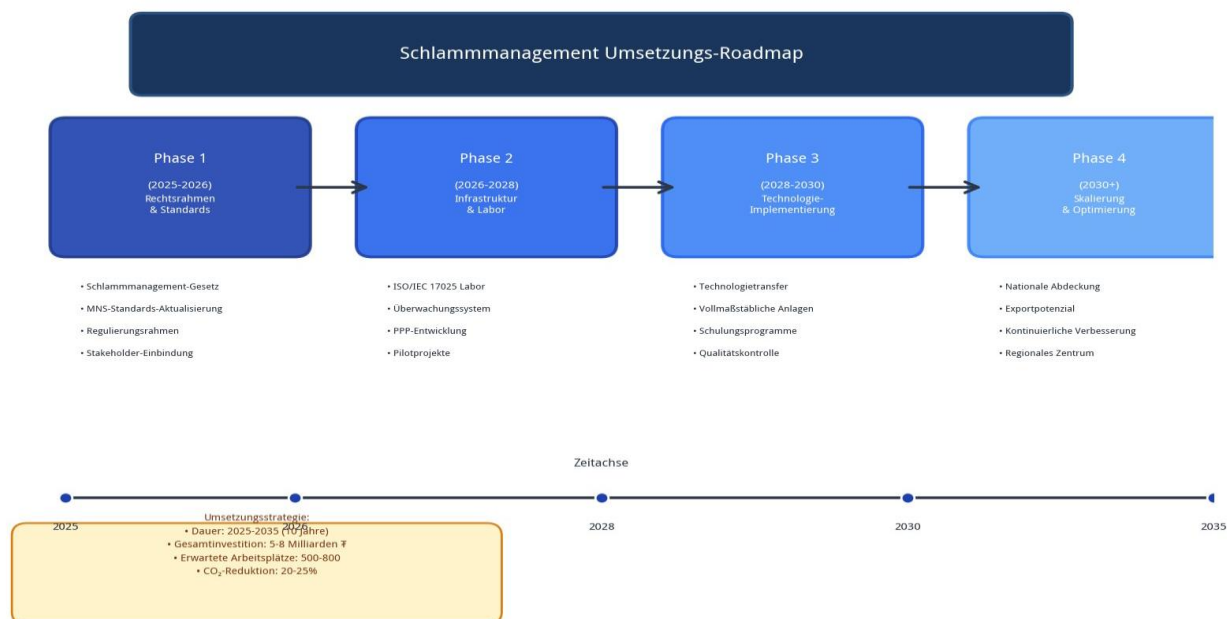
Schlammmanagement Umsetzungs-Roadmap

Phase 1
(2025-2026)
Rechtsrahmen & Standards

Phase 2
(2026-2028)
Infrastruktur & Labor

Phase 3
(2028-2030)
Technologie-Implementierung

Phase 4
(2030+)
Skalierung & Optimierung

• Schlammmanagement-Gesetz
• MNS-Standards-Aktualisierung
• Regulierungsrahmen
• Stakeholder-Einbindung

• ISO/IEC 17025 Labor
• Überwachungssystem
• PPP-Entwicklung
• Pilotprojekte

• Technologietransfer
• Vollmaßstäbliche Anlagen
• Schulungsprogramme
• Qualitätskontrolle

• Nationale Abdeckung
• Exportpotenzial
• Kontinuierliche Verbesserung
• Regionales Zentrum

Zeitachse

2025
2026
2028
2030
2035

Umsetzungsstrategie:
• Dauer: 2025-2035 (10 Jahre)
• Gesamtinvestition: 5-8 Milliarden ₮
• Erwartete Arbeitsplätze: 500-800
• $CO_2$-Reduktion: 20-25%